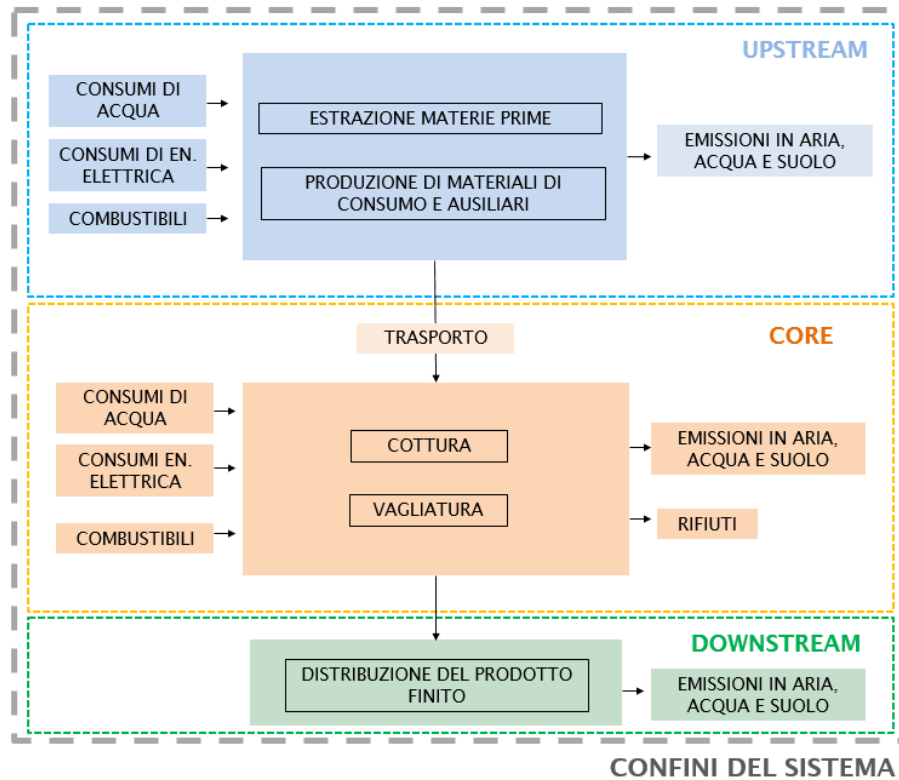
UPSTREAM

CONSUMI DI ACQUA

CONSUMI DI EN. ELETTRICA

COMBUSTIBILI

ESTRAZIONE MATERIE PRIME

PRODUZIONE DI MATERIALI DI CONSUMO E AUSILIARI

EMISSIONI IN ARIA, ACQUA E SUOLO

TRASPORTO

CORE

CONSUMI DI ACQUA

CONSUMI EN. ELETTRICA

COMBUSTIBILI

COTTURA

VAGLIATURA

EMISSIONI IN ARIA, ACQUA E SUOLO

RIFIUTI

DOWNSTREAM

DISTRIBUZIONE DEL PRODOTTO FINITO

EMISSIONI IN ARIA, ACQUA E SUOLO

CONFINI DEL SISTEMA